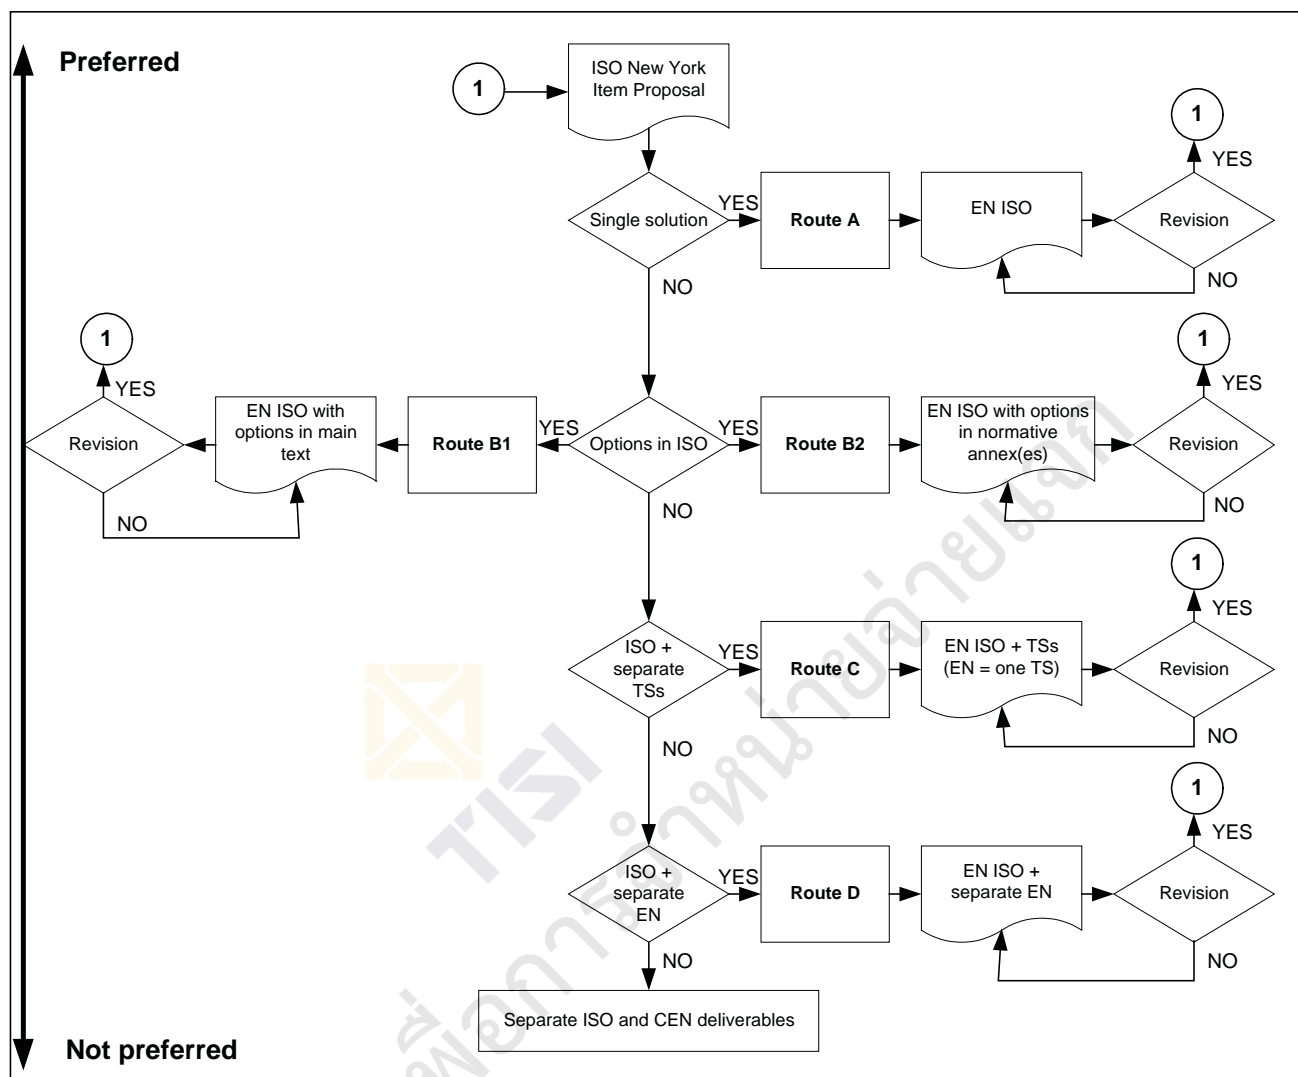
Preferred

1

ISO New York Item Proposal

Single solution

YES

Route A

EN ISO

Revision

1

YES

NO

NO

1

YES

Revision

EN ISO with options in main text

NO

Route B1

YES

Options in ISO

YES

Route B2

EN ISO with options in normative annex(es)

Revision

1

YES

NO

NO

ISO + separate TSs

YES

Route C

EN ISO + TSs (EN = one TS)

Revision

1

YES

NO

NO

ISO + separate EN

YES

Route D

EN ISO + separate EN

Revision

1

YES

NO

NO

Separate ISO and CEN deliverables

Not preferred